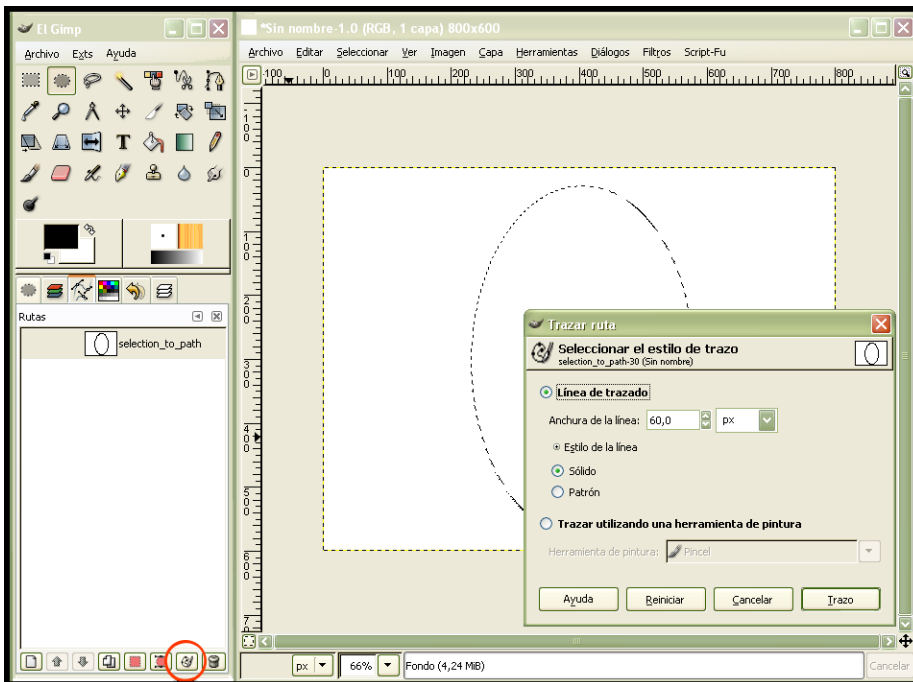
El Gimp

Archivo Exts Ayuda

Rutas

selection_to_path

*Sin nombre-1.0 (RGB, 1 capa) 800x600

Archivo Editar Seleccionar Ver Imagen Capa Herramientas Diálogos Filtros Script-Fu

-100 0 100 200 300 400 500 600 700 800

Trazar ruta

Seleccionar el estilo de trazo
selection_to_path-30 (Sin nombre)

Línea de trazado

Anchura de la línea: 60,0 px

Estilo de la línea

Sólido

Patrón

Trazar utilizando una herramienta de pintura

Herramienta de pintura: Pincel

Ayuda Reiniciar Cancelar Trazo

px 66% Fondo (4,24 MiB) Cancelar